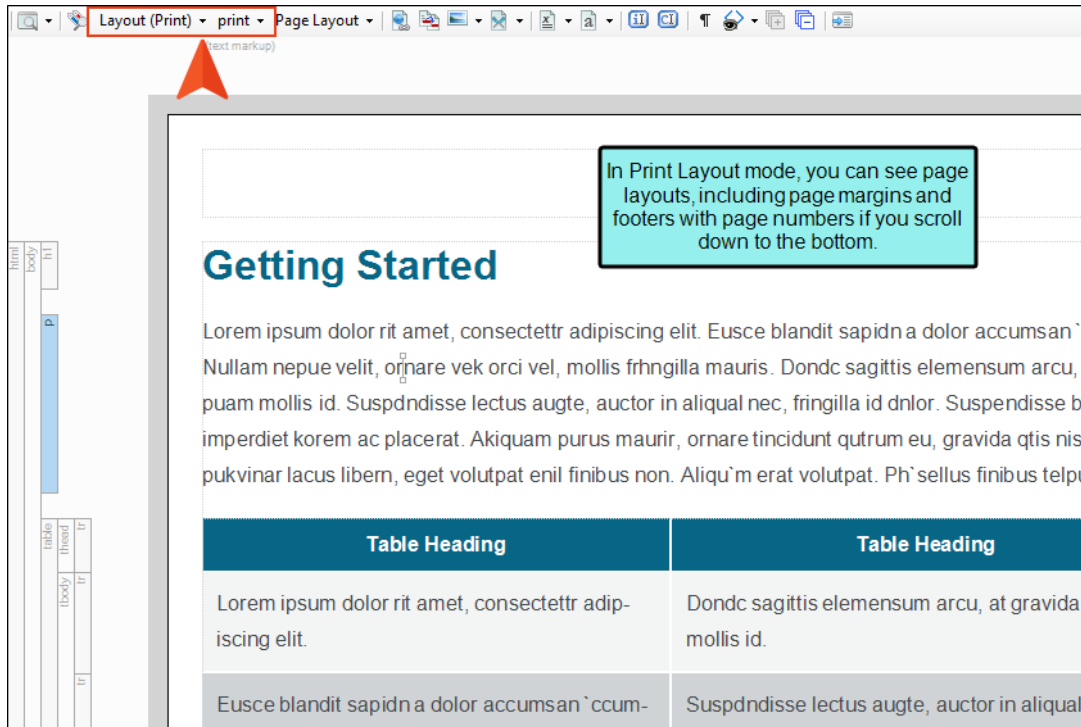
Layout (Print) ▾ print ▾ Page Layout ▾

(text markup)

In Print Layout mode, you can see page layouts, including page margins and footers with page numbers if you scroll down to the bottom.

html body h1 p table thead tr tbody tr tr

Getting Started

Lorem ipsum dolor rit amet, consectettr adipiscing elit. Eusce blandit sapidn a dolor accumsan ` Nullam nepue velit, ornare vek orci vel, mollis frhngilla mauris. Dondc sagittis elemensum arcu, puam mollis id. Suspdndisse lectus augte, auctor in aliqual nec, fringilla id dnlor. Suspendisse b imperdiet korem ac placerat. Akiquam purus maurir, ornare tincidunt qutrum eu, gravida qtis nis pukvinar lacus libern, eget volutpat enil finibus non. Aliqu`m erat volutpat. Ph`sellus finibus telpu

| Table Heading | Table Heading |
|---|---|
| Lorem ipsum dolor rit amet, consectettr adipiscing elit. | Dondc sagittis elemensum arcu, at gravida mollis id. |
| Eusce blandit sapidn a dolor accumsan `ccum- | Suspdndisse lectus augte, auctor in aliqual |